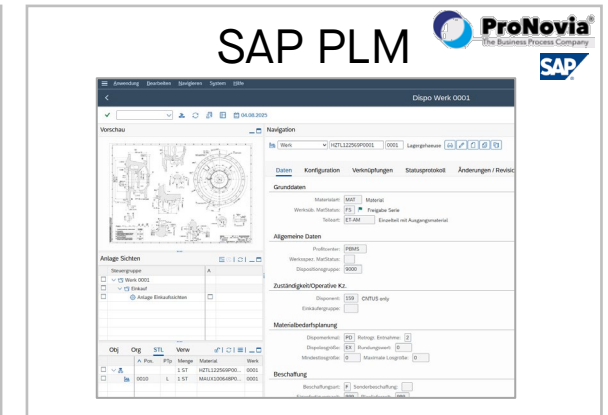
SAP PLM

ProNovia
The Business Process Company

SAP

Anwendung Bearbeiten Navigieren System Hilfe

Dispo Werk 0001

04.08.2025

Vorschau

Navigation

Werk HZTL122569P0001 0001 Lagerpbrowse

Daten Konfiguration Verknüpfungen Statusprotokoll Änderungen / Revisic

Grunddaten

Materialart: MAT Material

Werksab. MatStatus: FS Freigabe Serie

Teilcart: 57-AM Einzelteil mit Ausgangsmaterial

Allgemeine Daten

Profitcenter: PBMS

Werkspez. MatStatus:

Dispositionsgruppe: 9000

Zuständigkeit/Operative Kz.

Disponent: 159 CNTUS only

Einkäufergruppe:

Materialbedarfsplanung

Dispomerkmal: PD Rotngr. Entnahme: 2

Dispolosgröße: EX Rundungswert: 0

Mindestlosgröße: 0 Maximale Losgröße: 0

Beschaffung

Beschaffungsart: F Sonderbeschaffung:

Anlage Sichten

Steuergruppe

Werk 0001

Einkauf

Anlage Einkaufssichten

Obj Org STL Verw

A. Pos. Pfp Menge Material Werk

1 ST HZTL122569P00... 0001

0010 L 1 ST MAUX100648P0... 0001